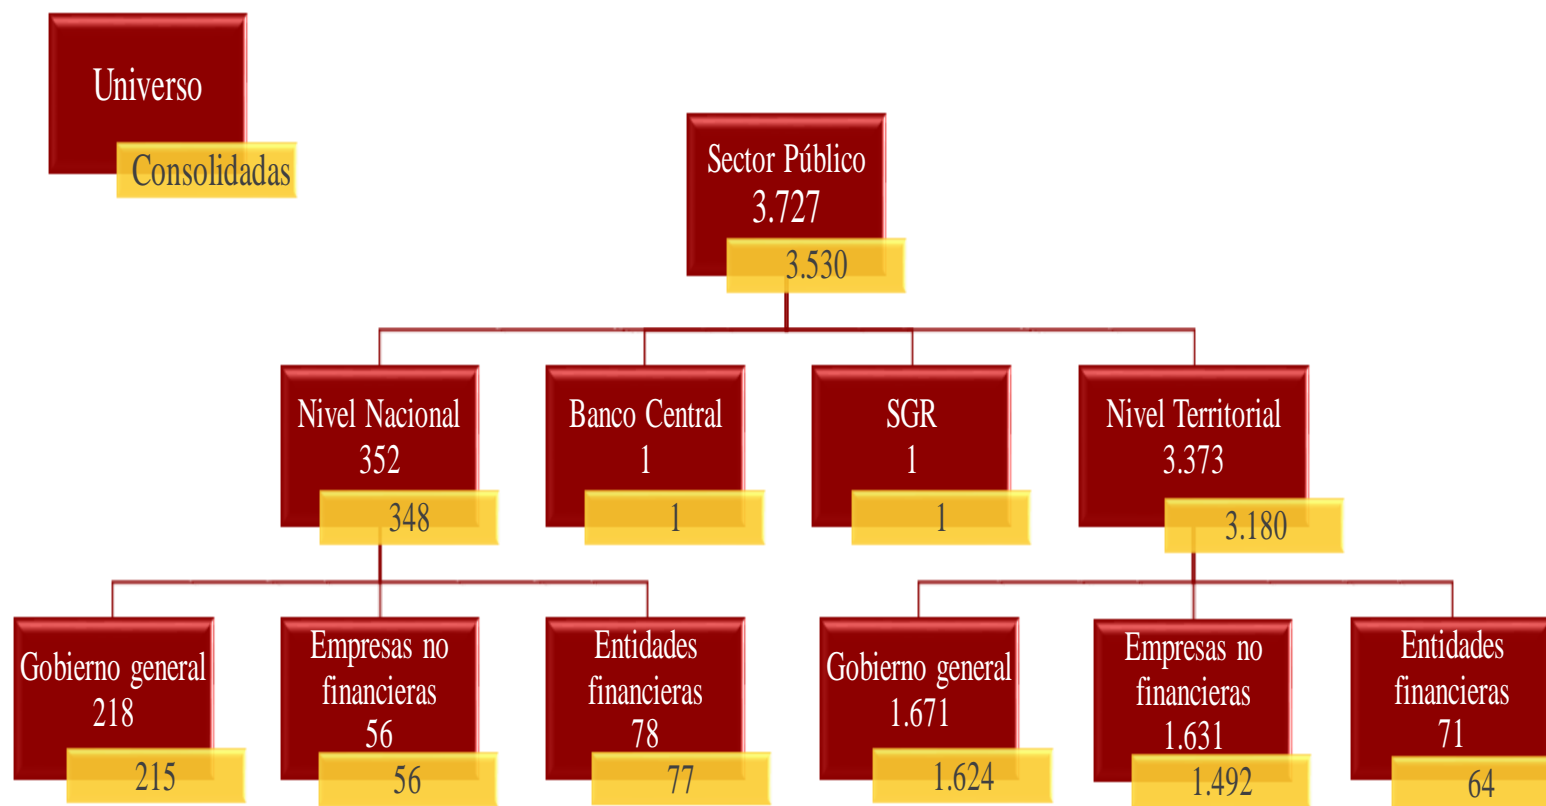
Universo
Consolidadas

Sector Público
3.727
3.530

Nivel Nacional
352
348

Banco Central
1
1

SGR
1
1

Nivel Territorial
3.373
3.180

Gobierno general
218
215

Empresas no financieras
56
56

Entidades financieras
78
77

Gobierno general
1.671
1.624

Empresas no financieras
1.631
1.492

Entidades financieras
71
64